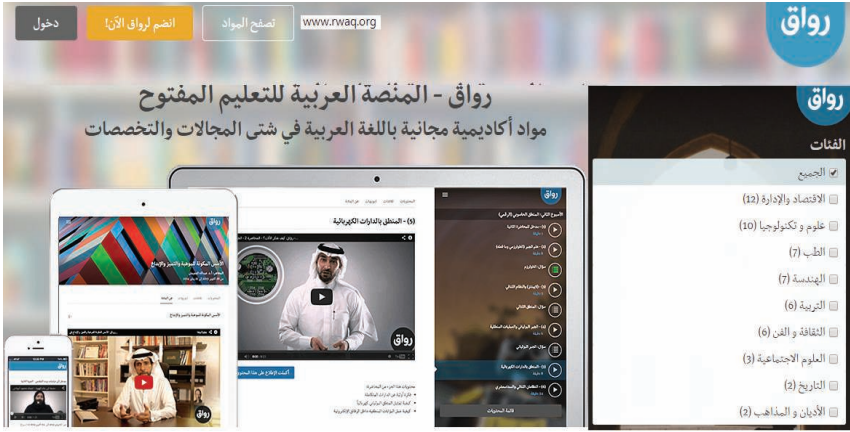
رواق

www.rwaq.org

تصفح المواد

انضم لرواق الآن!

دخول

رواق - المنصة العربية للتعليم المفتوح

مواد أكاديمية مجانية باللغة العربية في شتى المجالات والتخصصات

رواق

الفئات

الجميع

الاقتصاد والإدارة (12)

علوم و تكنولوجيا (10)

الطب (7)

الهندسة (7)

التربية (6)

الثقافة و الفن (6)

العلوم الاجتماعية (3)

التاريخ (2)

الأديان و المذاهب (2)

رواق

(5) - المنطق بالدارات الكهربائية

رواق

رواق

رواق

الأسس المكونة للموهبة والتميز والإبداع

رواق

رواق

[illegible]